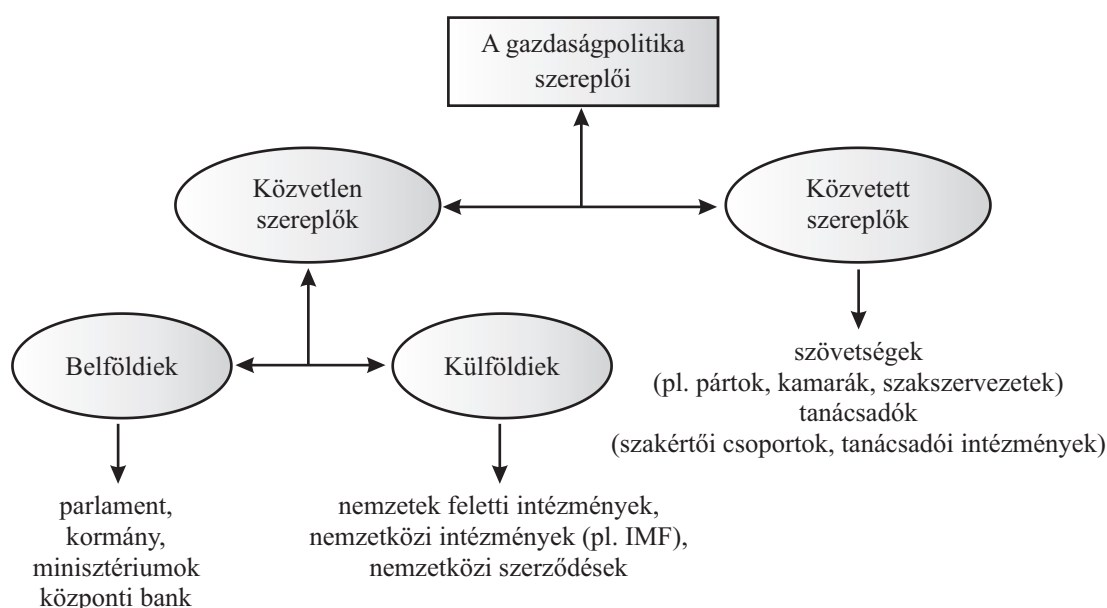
A gazdaságpolitika szereplői

Közvetlen szereplők

Közvetett szereplők

szövetségek
(pl. pártok, kamarák, szakszervezetek)
tanácsadók
(szakértői csoportok, tanácsadói intézmények)

Belföldiek

Külföldiek

parlament,
kormány,
minisztériumok
központi bank

nemzetek feletti intézmények,
nemzetközi intézmények (pl. IMF),
nemzetközi szerződések